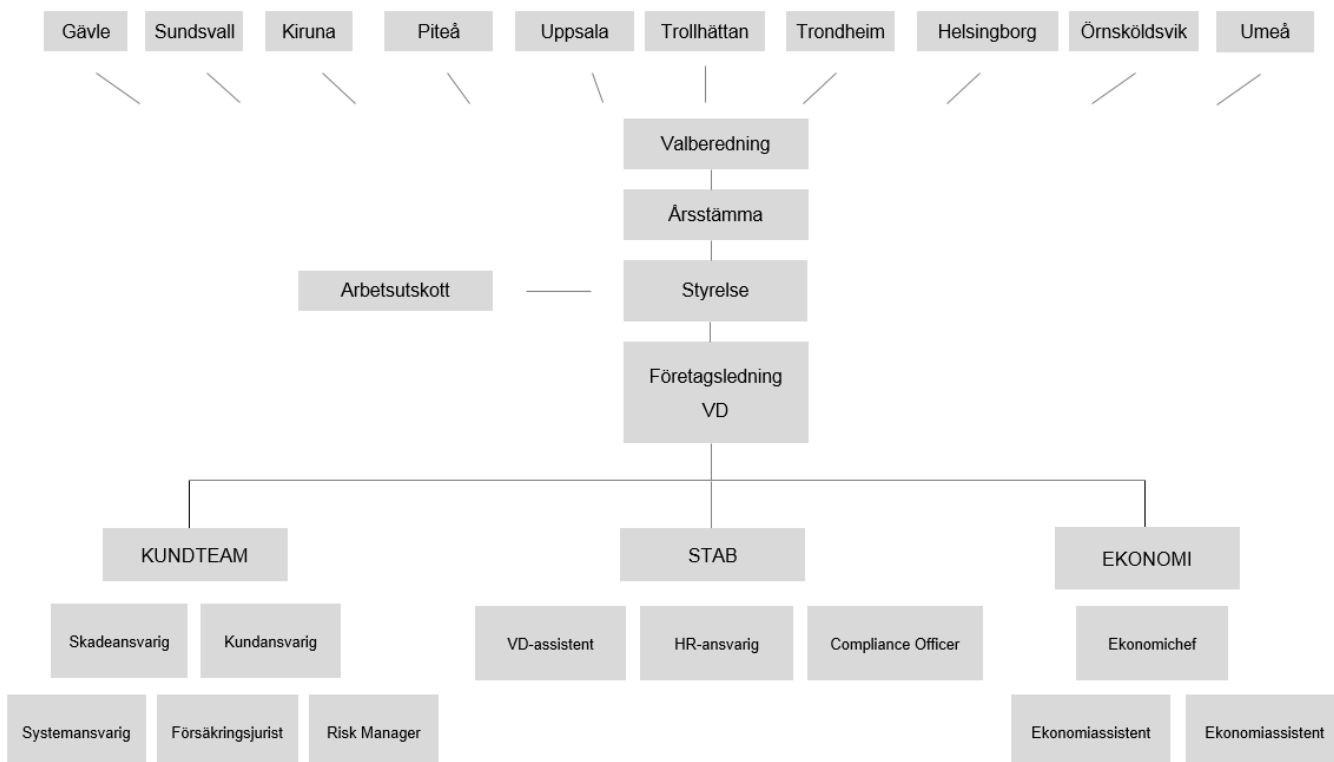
Gävle
Sundsvall
Kiruna
Piteå
Uppsala
Trollhättan
Trondheim
Helsingborg
Örnsköldsvik
Umeå

Valberedning

Årsstämma

Arbetsutskott

Styrelse

Företagsledning
VD

KUNDTEAM
Skadeansvarig
Kundansvarig
Systemansvarig
Försäkringsjurist
Risk Manager

STAB
VD-assistent
HR-ansvarig
Compliance Officer

EKONOMI
Ekonomichef
Ekonomiassistent
Ekonomiassistent